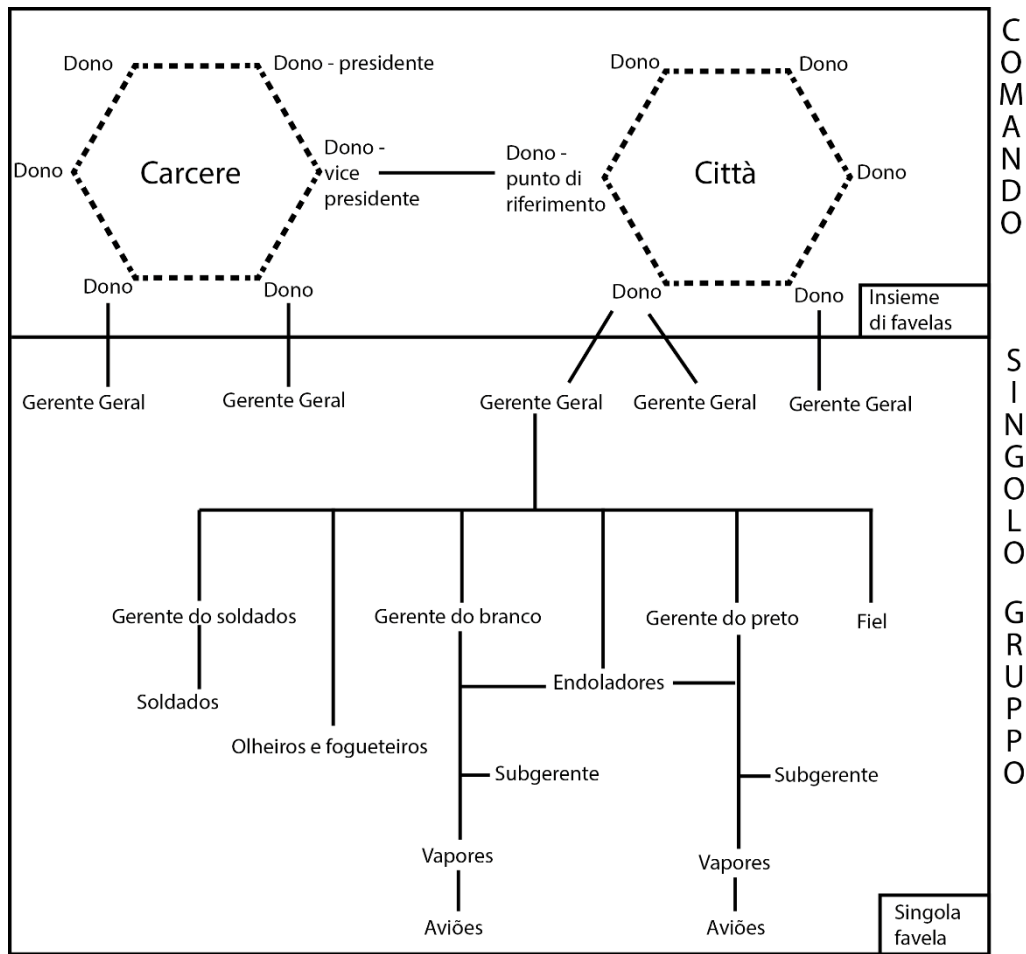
COMANDO

Dono
Dono - presidente
Dono
Carcere
Dono - vice presidente
Dono
Dono

Dono - punto di riferimento
Dono
Dono
Città
Dono
Dono
Dono

Insieme di favelas

SINGOLO GRUPPO

Gerente Geral
Gerente Geral
Gerente Geral
Gerente Geral
Gerente Geral

Gerente do soldados
Soldados
Olheiros e fogueteiros
Gerente do branco
Endoladores
Subgerente
Vapores
Aviões
Gerente do preto
Subgerente
Vapores
Aviões
Fiel

Singola favela